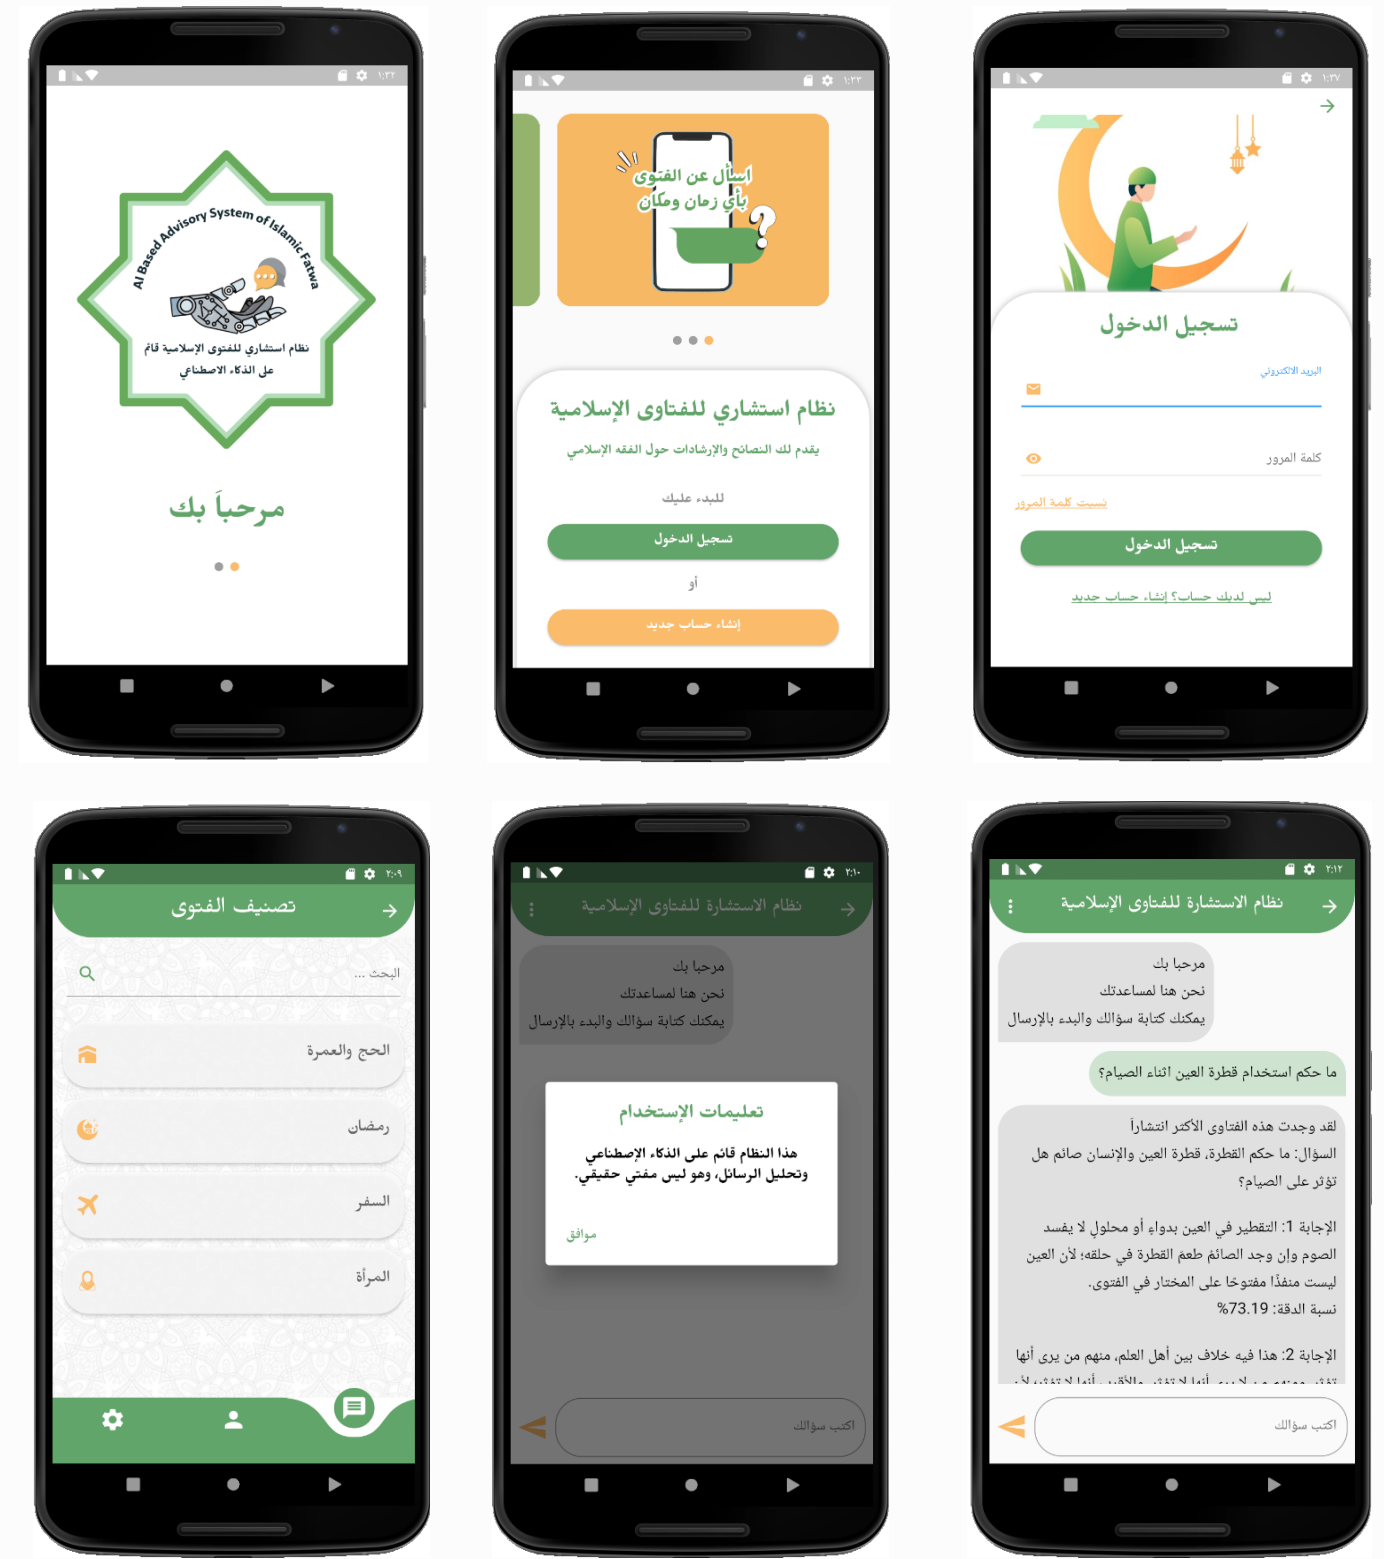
١:٢٢

AI Based Advisory System of Islamic Fatwa

نظام استشاري للفتوى الإسلامية قائم على الذكاء الاصطناعي

مرحباً بك

١:٢٣

اسأل عن الفتوى بأي زمان ومكان

نظام استشاري للفتاوى الإسلامية

يقدم لك النصائح والإرشادات حول الفقه الإسلامي

للبدء عليك

تسجيل الدخول

أو

إنشاء حساب جديد

١:٢٧

تسجيل الدخول

البريد الالكتروني

كلمة المرور

نسيت كلمة المرور

تسجيل الدخول

ليس لديك حساب؟ إنشاء حساب جديد

٢:٠٩

تصنيف الفتوى

البحث ...

الحج والعمرة

رمضان

السفر

المرأة

٢:١٠

نظام الاستشارة للفتاوى الإسلامية

مرحبا بك
نحن هنا لمساعدتك
يمكنك كتابة سؤالك والبدء بالإرسال

تعليمات الإستخدام

هذا النظام قائم على الذكاء الإصطناعي وتحليل الرسائل، وهو ليس مفتي حقيقي.

موافق

اكتب سؤالك

٢:١٢

نظام الاستشارة للفتاوى الإسلامية

مرحبا بك
نحن هنا لمساعدتك
يمكنك كتابة سؤالك والبدء بالإرسال

ما حكم استخدام قطرة العين اثناء الصيام؟

لقد وجدت هذه الفتاوى الأكثر انتشاراً
السؤال: ما حكم القطرة، قطرة العين والإنسان صائم هل تؤثر على الصيام؟

الإجابة 1: التقطير في العين بدواء أو محلول لا يفسد الصوم وإن وجد الصائم طعم القطرة في حلقه؛ لأن العين ليست منفذاً مفتوحاً على المخاذ في الفتوى.
نسبة الدقة: 73.19%

الإجابة 2: هذا فيه خلاف بين أهل العلم، منهم من يرى أنها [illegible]

اكتب سؤالك